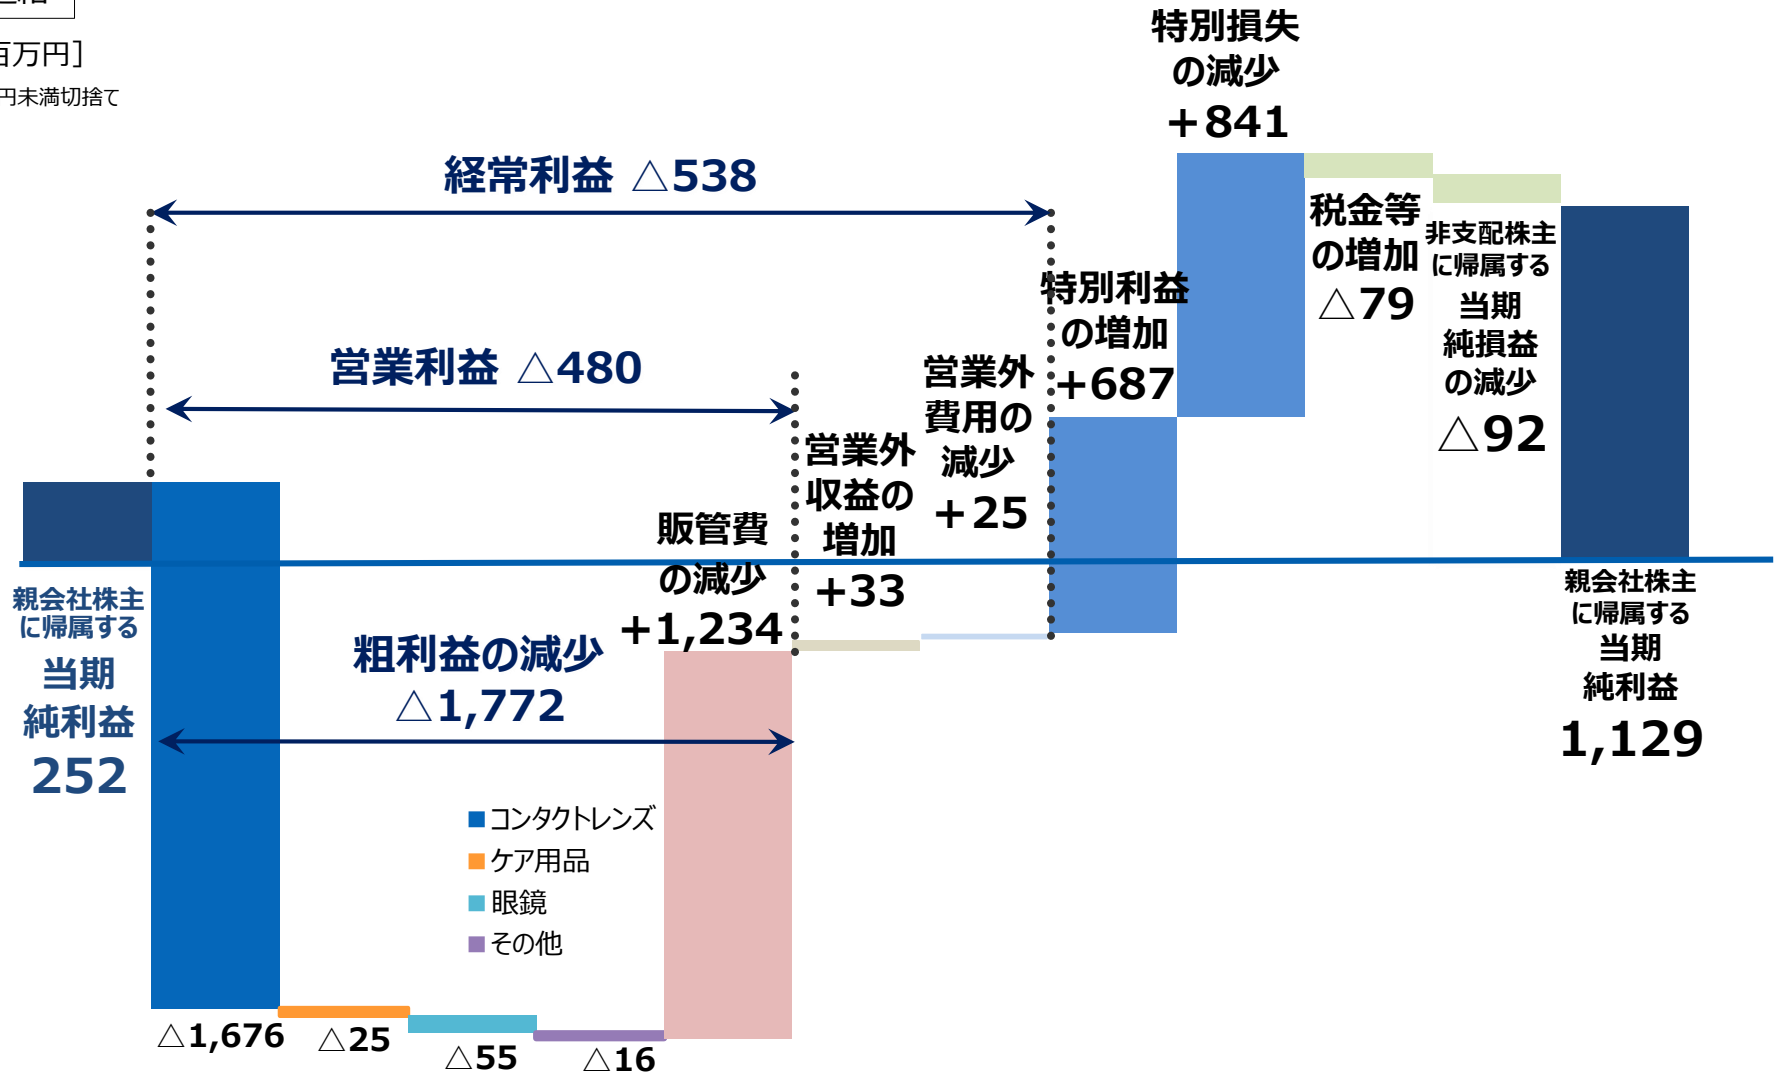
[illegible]

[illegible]万円]

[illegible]円未満切捨て

経常利益 △538

営業利益 △480

親会社株主に帰属する当期純利益 252

粗利益の減少 △1,772

販管費の減少 +1,234

営業外収益の増加 +33

営業外費用の減少 +25

特別利益の増加 +687

特別損失の減少 +841

税金等の増加 △79

非支配株主に帰属する当期純損益の減少 △92

親会社株主に帰属する当期純利益 1,129

■コンタクトレンズ
■ケア用品
■眼鏡
■その他

△1,676 △25 △55 △16